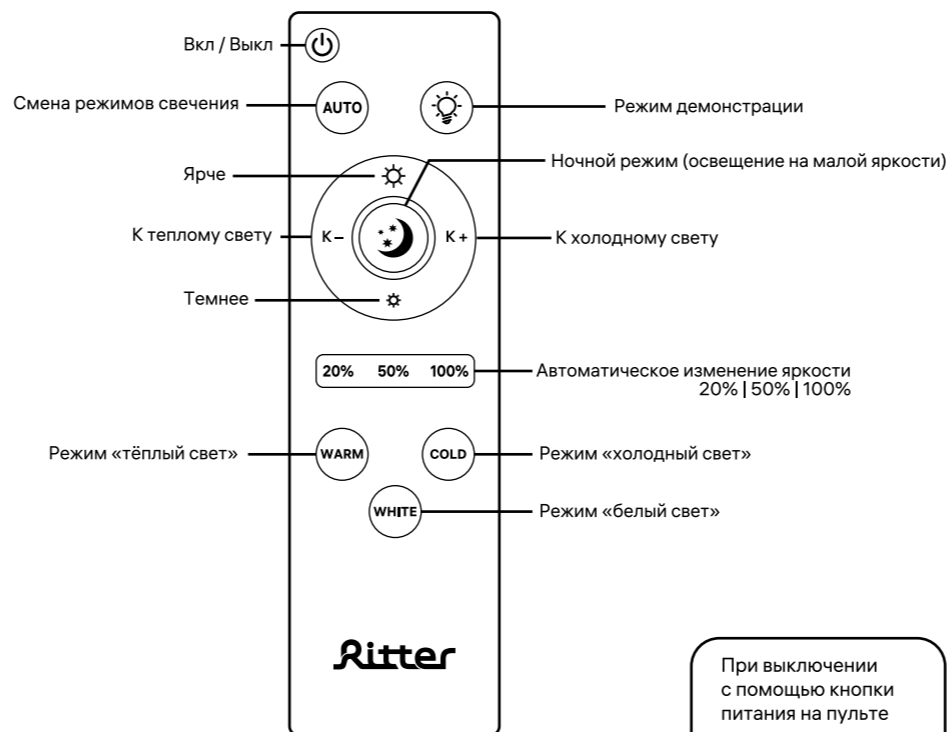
Вкл / Выкл

Смена режимов свечения

AUTO

Режим демонстрации

Ночной режим (освещение на малой яркости)

Ярче

К теплому свету

K –

K +

К холодному свету

Темнее

20% 50% 100%

Автоматическое изменение яркости 20% | 50% | 100%

Режим «тёплый свет»

WARM

COLD

Режим «холодный свет»

WHITE

Режим «белый свет»

Ritter

При выключении с помощью кнопки питания на пульте